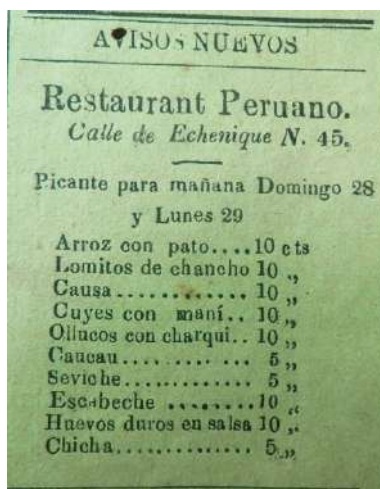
A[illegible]ISOS NUEVOS

Restaurant Peruano.
Calle de Echenique N. 45.

Picante para mañana Domingo 28 y Lunes 29

Arroz con pato....10 cts
Lomitos de chancho 10 „
Causa............ 10 „
Cuyes con maní.. 10 „
Ollucos con charqui.. 10 „
Caucau........... 5 „
Seviche............ 5 „
Escabeche ........10 „
Huevos duros en salsa 10 „
Chicha............. 5 „